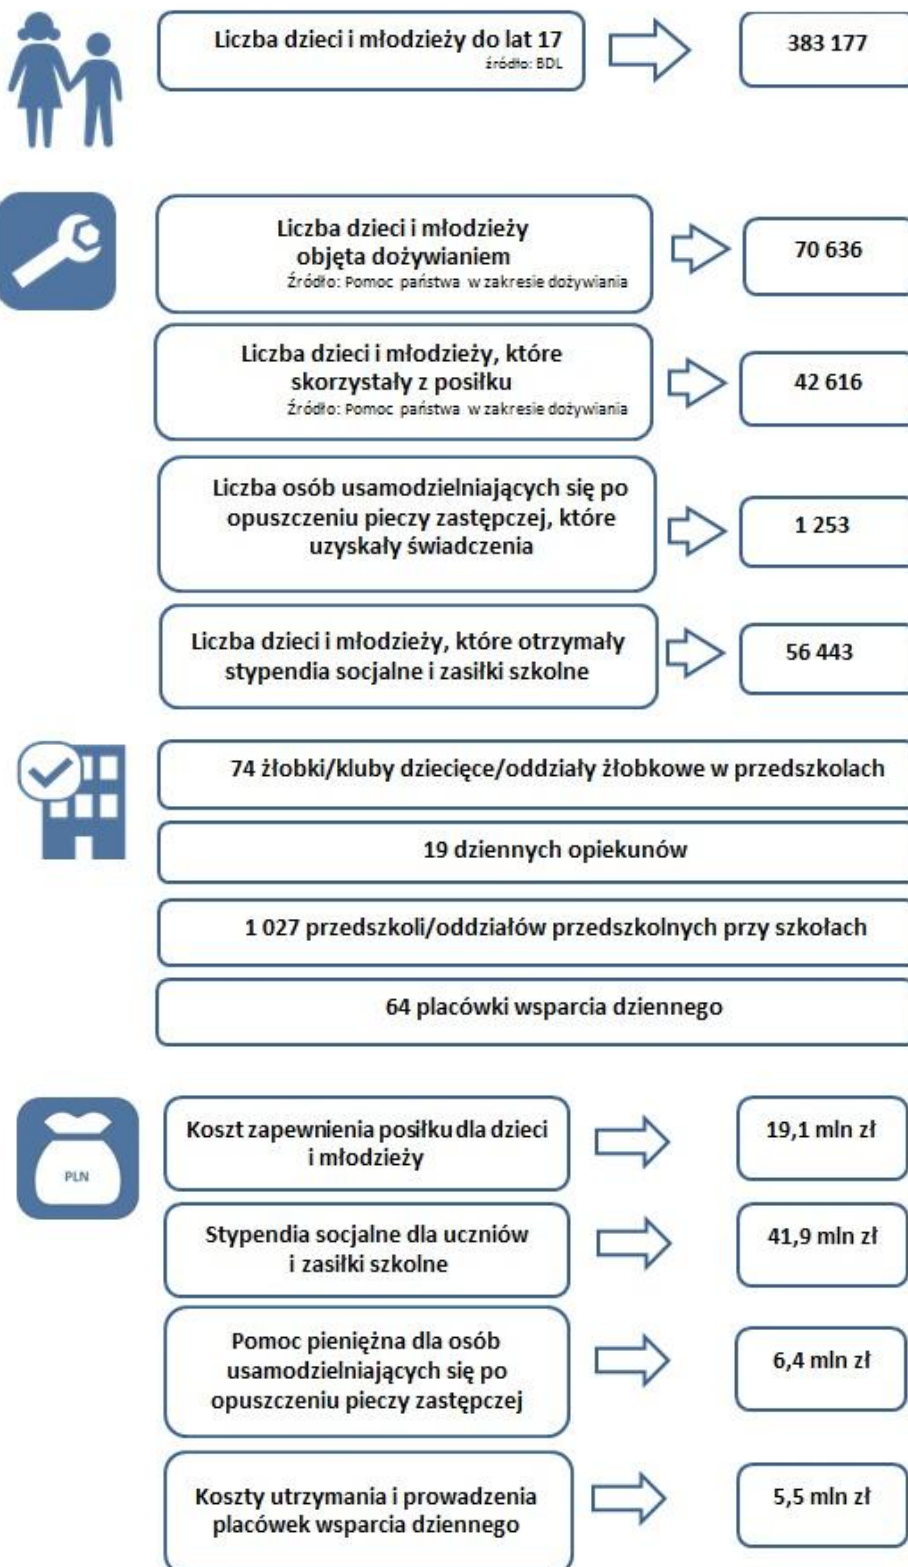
Liczba dzieci i młodzieży do lat 17
źródło: BDL

383 177

Liczba dzieci i młodzieży objęta dożywianiem
Źródło: Pomoc państwa w zakresie dożywiania

70 636

Liczba dzieci i młodzieży, które skorzystały z posiłku
Źródło: Pomoc państwa w zakresie dożywiania

42 616

Liczba osób usamodzielniających się po opuszczeniu pieczy zastępczej, które uzyskały świadczenia

1 253

Liczba dzieci i młodzieży, które otrzymały stypendia socjalne i zasiłki szkolne

56 443

74 żłobki/kluby dziecięce/oddziały żłobkowe w przedszkolach

19 dziennych opiekunów

1 027 przedszkoli/oddziałów przedszkolnych przy szkołach

64 placówki wsparcia dziennego

PLN

Koszt zapewnienia posiłku dla dzieci i młodzieży

19,1 mln zł

Stypendia socjalne dla uczniów i zasiłki szkolne

41,9 mln zł

Pomoc pieniężna dla osób usamodzielniających się po opuszczeniu pieczy zastępczej

6,4 mln zł

Koszty utrzymania i prowadzenia placówek wsparcia dziennego

5,5 mln zł